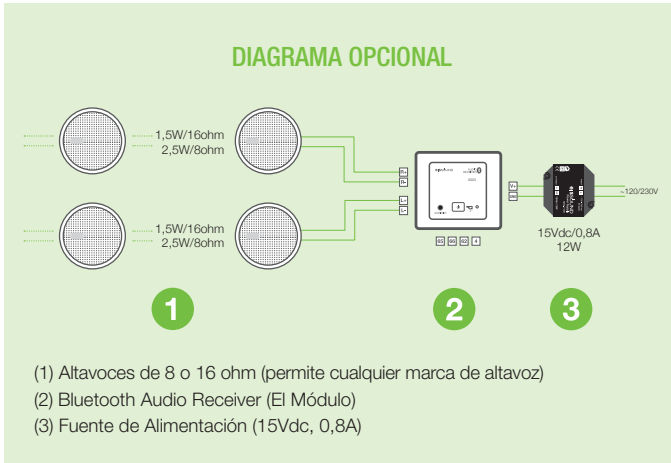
DIAGRAMA OPCIONAL

1,5W/16ohm
2,5W/8ohm

1,5W/16ohm
2,5W/8ohm

~120/230V

15Vdc/0,8A
12W

1

2

3

(1) Altavoces de 8 o 16 ohm (permite cualquier marca de altavoz)
(2) Bluetooth Audio Receiver (El Módulo)
(3) Fuente de Alimentación (15Vdc, 0,8A)